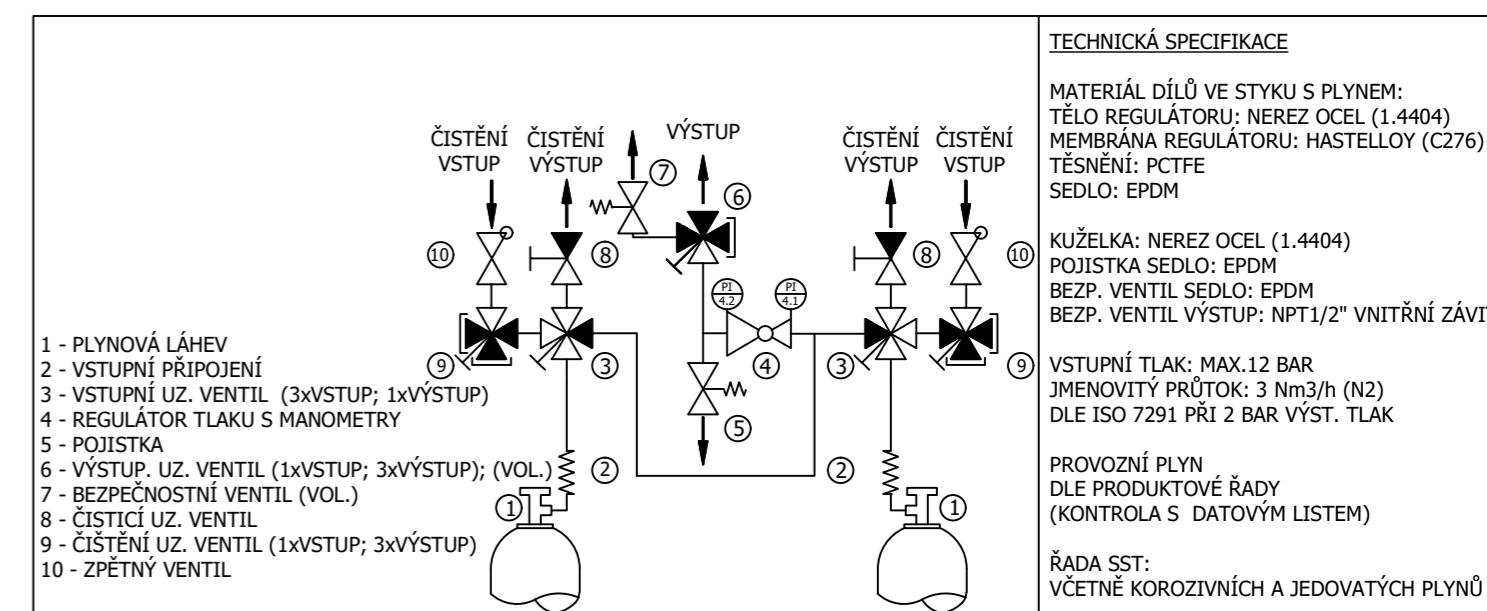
ČISTĚNÍ VSTUP
ČISTĚNÍ VÝSTUP
VÝSTUP
ČISTĚNÍ VÝSTUP
ČISTĚNÍ VSTUP

⑦
⑥
⑩
⑧
⑧
⑩
PI 4.2
PI 4.1
⑨
③
④
③
⑨
⑤
②
②
①
①

1 - PLYNOVÁ LÁHEV
2 - VSTUPNÍ PŘIPOJENÍ
3 - VSTUPNÍ UZ. VENTIL (3xVSTUP; 1xVÝSTUP)
4 - REGULÁTOR TLAKU S MANOMETRY
5 - POJISTKA
6 - VÝSTUP. UZ. VENTIL (1xVSTUP; 3xVÝSTUP); (VOL.)
7 - BEZPEČNOSTNÍ VENTIL (VOL.)
8 - ČISTICÍ UZ. VENTIL
9 - ČIŠTĚNÍ UZ. VENTIL (1xVSTUP; 3xVÝSTUP)
10 - ZPĚTNÝ VENTIL

TECHNICKÁ SPECIFIKACE

MATERIÁL DÍLŮ VE STYKU S PLYNEM:
TĚLO REGULÁTORU: NEREZ OCEL (1.4404)
MEMBRÁNA REGULÁTORU: HASTELLOY (C276)
TĚSNĚNÍ: PCTFE
SEDLO: EPDM

KUŽELKA: NEREZ OCEL (1.4404)
POJISTKA SEDLO: EPDM
BEZP. VENTIL SEDLO: EPDM
BEZP. VENTIL VÝSTUP: NPT1/2" VNITŘNÍ ZÁVI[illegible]

VSTUPNÍ TLAK: MAX.12 BAR
JMENOVITÝ PRŮTOK: 3 Nm3/h (N2)
DLE ISO 7291 PŘI 2 BAR VÝST. TLAK

PROVOZNÍ PLYN
DLE PRODUKTOVÉ ŘADY
(KONTROLA S DATOVÝM LISTEM)

ŘADA SST:
VČETNĚ KOROZIVNÍCH A JEDOVATÝCH PLYNŮ